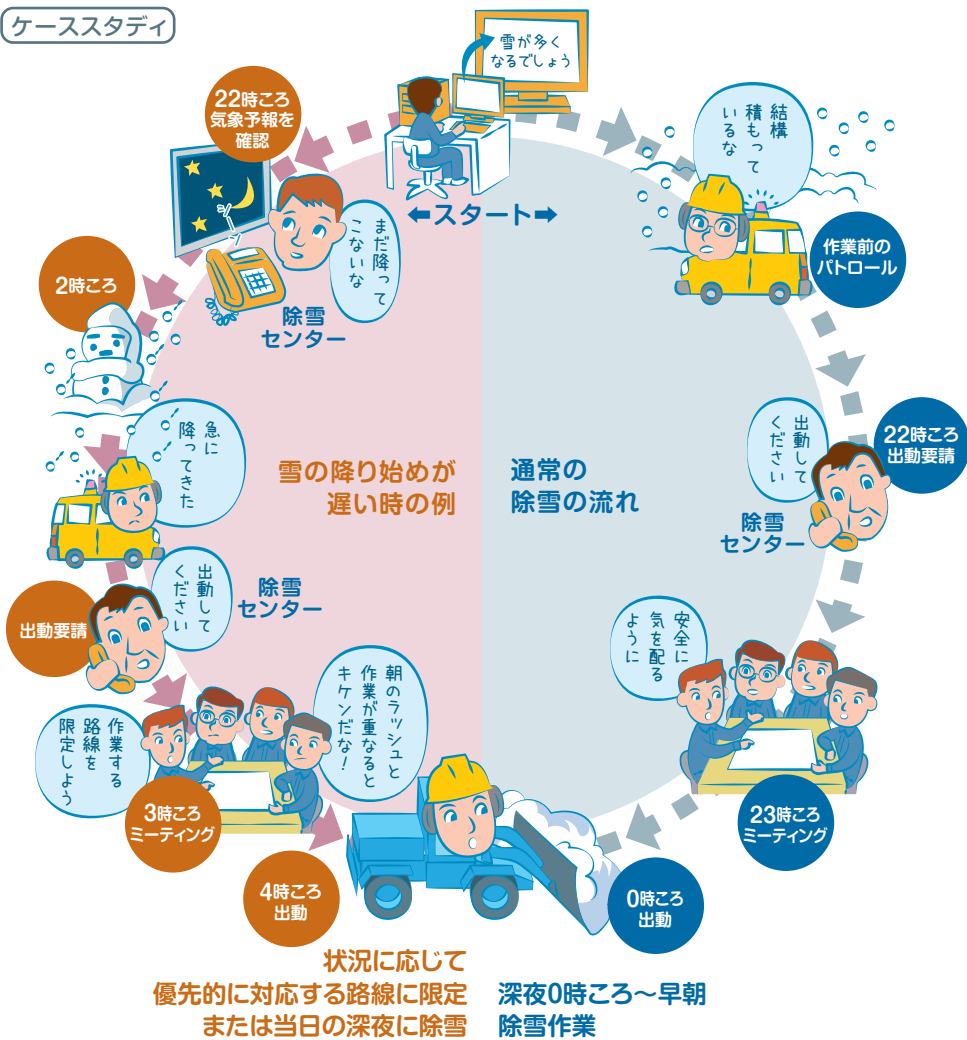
ケーススタディ

雪が多くなるでしょう

⬅スタート➡

結構積もっているな

作業前のパトロール

出動してください

22時ころ出動要請

除雪センター

安全に気を配るように

23時ころミーティング

0時ころ出動

深夜0時ころ～早朝除雪作業

通常の除雪の流れ

22時ころ気象予報を確認

まだ降ってこないな

除雪センター

2時ころ

急に降ってきた

雪の降り始めが遅い時の例

出動してください

除雪センター

出動要請

作業する路線を限定しよう

3時ころミーティング

朝のラッシュと作業が重なるとキケンだな!

4時ころ出動

状況に応じて優先的に対応する路線に限定または当日の深夜に除雪